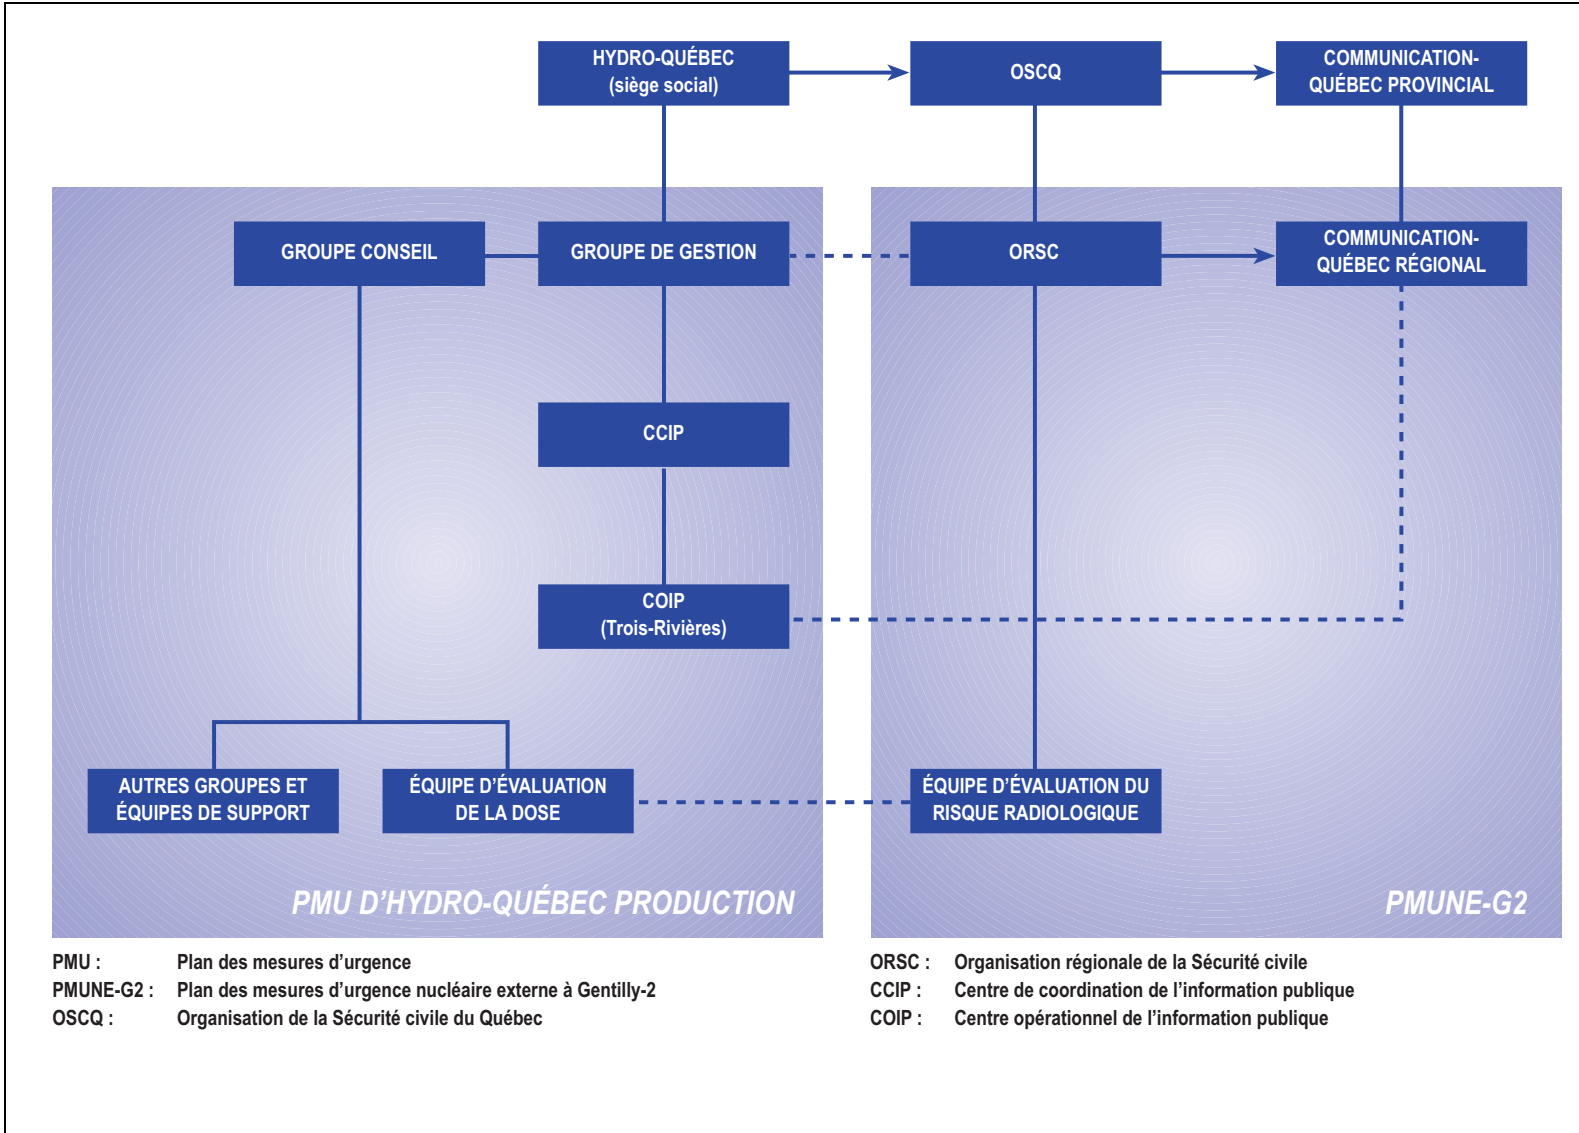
HYDRO-QUÉBEC (siège social)

OSCQ

COMMUNICATION-QUÉBEC PROVINCIAL

GROUPE CONSEIL

GROUPE DE GESTION

ORSC

COMMUNICATION-QUÉBEC RÉGIONAL

CCIP

COIP (Trois-Rivières)

AUTRES GROUPES ET ÉQUIPES DE SUPPORT

ÉQUIPE D'ÉVALUATION DE LA DOSE

ÉQUIPE D'ÉVALUATION DU RISQUE RADIOLOGIQUE

PMU D'HYDRO-QUÉBEC PRODUCTION

PMUNE-G2

PMU : Plan des mesures d'urgence
PMUNE-G2 : Plan des mesures d'urgence nucléaire externe à Gentilly-2
OSCQ : Organisation de la Sécurité civile du Québec

ORSC : Organisation régionale de la Sécurité civile
CCIP : Centre de coordination de l'information publique
COIP : Centre opérationnel de l'information publique